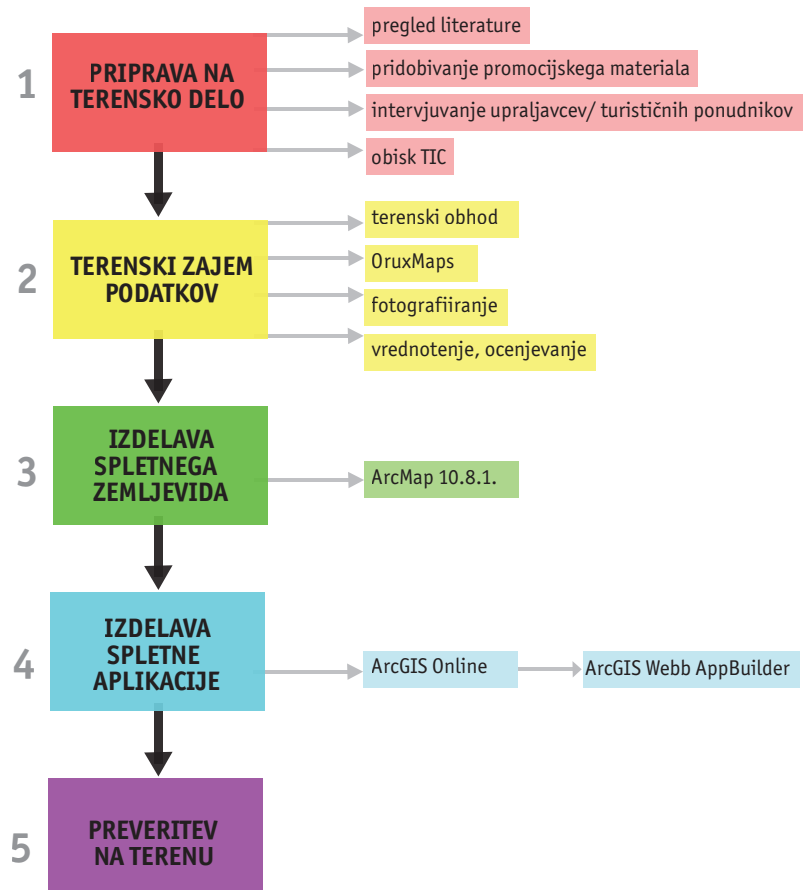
1

PRIPRAVA NA TERENSKO DELO

pregled literature

pridobivanje promocijskega materiala

intervjuvanje upraljavcev/ turističnih ponudnikov

obisk TIC

2

TERENSKI ZAJEM PODATKOV

terenski obhod

OruxMaps

fotografiiranje

vrednotenje, ocenjevanje

3

IZDELAVA SPLETNEGA ZEMLJEVIDA

ArcMap 10.8.1.

4

IZDELAVA SPLETNE APLIKACIJE

ArcGIS Online

ArcGIS Webb AppBuilder

5

PREVERITEV NA TERENU